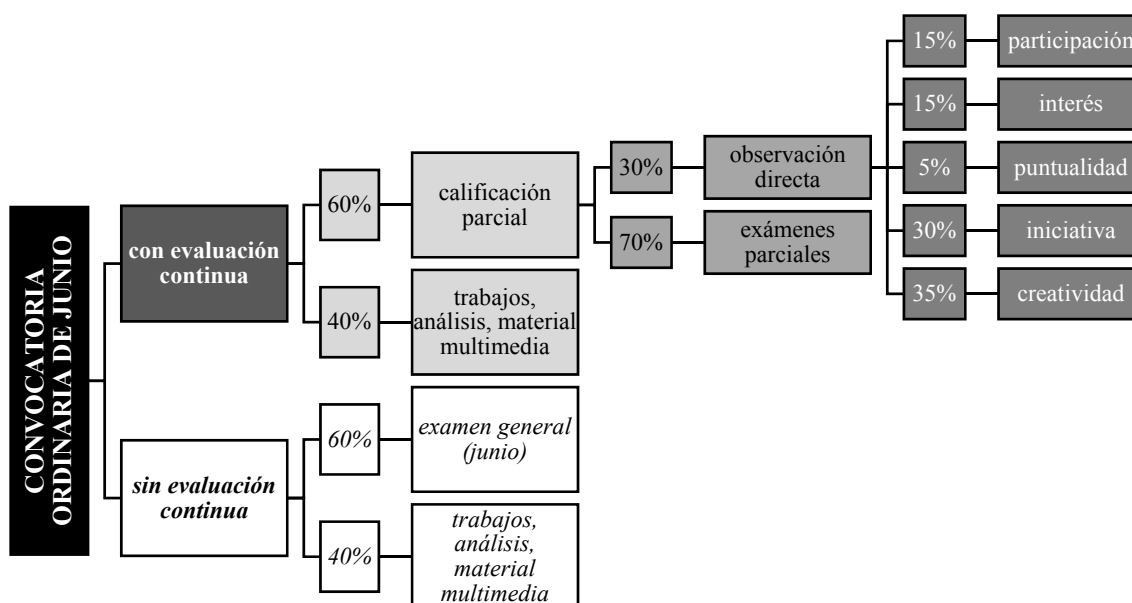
CONVOCATORIA ORDINARIA DE JUNIO

con evaluación continua

60%

calificación parcial

30%

observación directa

15%

participación

15%

interés

5%

puntualidad

30%

iniciativa

35%

creatividad

70%

exámenes parciales

40%

trabajos, análisis, material multimedia

sin evaluación continua

60%

examen general (junio)

40%

trabajos, análisis, material multimedia